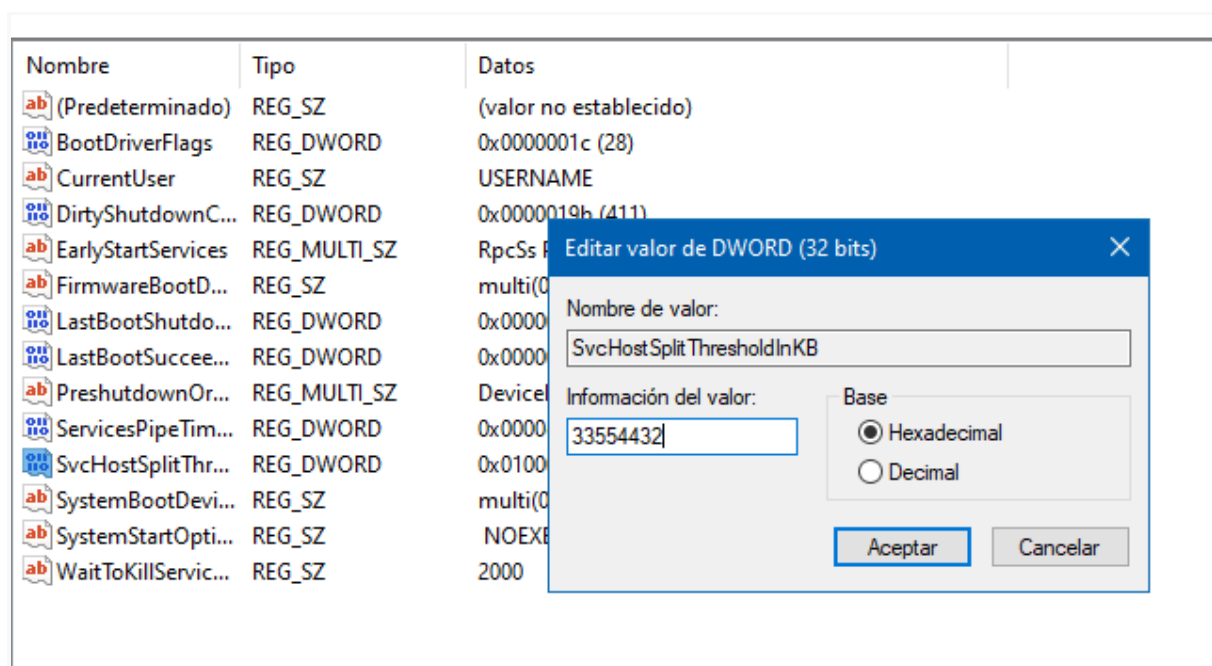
| Nombre | Tipo | Datos |
|---|---|---|
| (Predeterminado) | REG_SZ | (valor no establecido) |
| BootDriverFlags | REG_DWORD | 0x0000001c (28) |
| CurrentUser | REG_SZ | USERNAME |
| DirtyShutdownC... | REG_DWORD | 0x0000019b (411) |
| EarlyStartServices | REG_MULTI_SZ | RpcSs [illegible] |
| FirmwareBootD... | REG_SZ | multi(0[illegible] |
| LastBootShutdo... | REG_DWORD | 0x0000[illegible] |
| LastBootSuccee... | REG_DWORD | 0x0000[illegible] |
| PreshutdownOr... | REG_MULTI_SZ | Devicel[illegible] |
| ServicesPipeTim... | REG_DWORD | 0x0000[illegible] |
| SvcHostSplitThr... | REG_DWORD | 0x0100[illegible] |
| SystemBootDevi... | REG_SZ | multi(0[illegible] |
| SystemStartOpti... | REG_SZ | NOEXE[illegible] |
| WaitToKillServic... | REG_SZ | 2000 |

Editar valor de DWORD (32 bits)

Nombre de valor:
SvcHostSplitThresholdInKB

Información del valor:
33554432

Base
Hexadecimal
Decimal

Aceptar
Cancelar